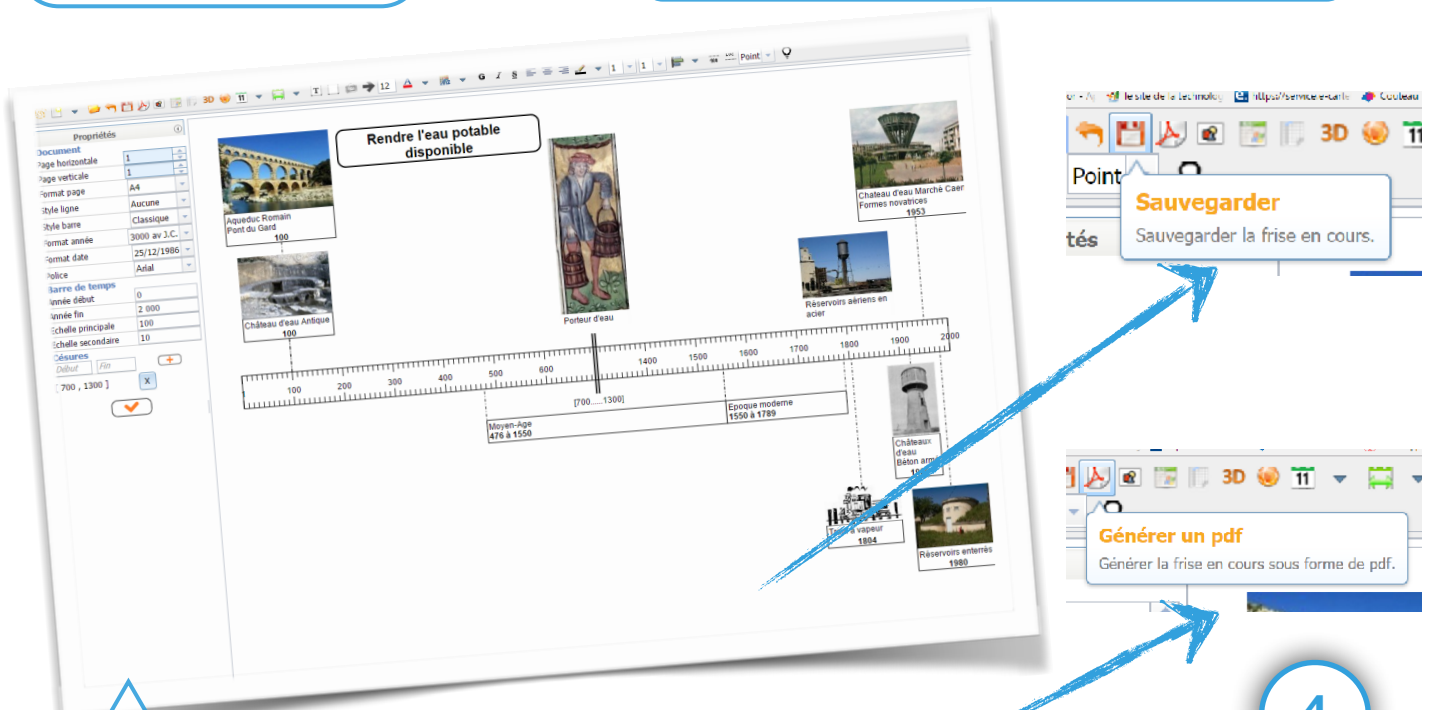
Propriétés

Document
Page horizontale 1
Page verticale 1
Format page A4
Style ligne Aucune
Style barre Classique
Format année 3000 av J.C.
Format date 25/12/1986
Police Arial
Barre de temps
Année début 0
Année fin 2 000
Echelle principale 100
Echelle secondaire 10
Césures
Début Fin
[ 700 , 1300 ] X

12 Point

Rendre l'eau potable disponible

Aqueduc Romain
Pont du Gard
100

Château d'eau Antique
100

Porteur d'eau

Chateau d'eau Marché Caen
Formes novatrices
1953

Réservoirs aériens en acier

100 200 300 400 500 600 1400 1500 1600 1700 1800 1900 2000

[700.....1300]

Moyen-Age
476 à 1550

Epoque moderne
1550 à 1789

Châteaux d'eau Béton arm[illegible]
10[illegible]

T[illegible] à vapeur
1804

Réservoirs enterrés
1980

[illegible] le site de la technolog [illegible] https://service.e-carte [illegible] Couleau

Point

Sauvegarder
Sauvegarder la frise en cours.

tés

3D 11

Générer un pdf
Générer la frise en cours sous forme de pdf.

4